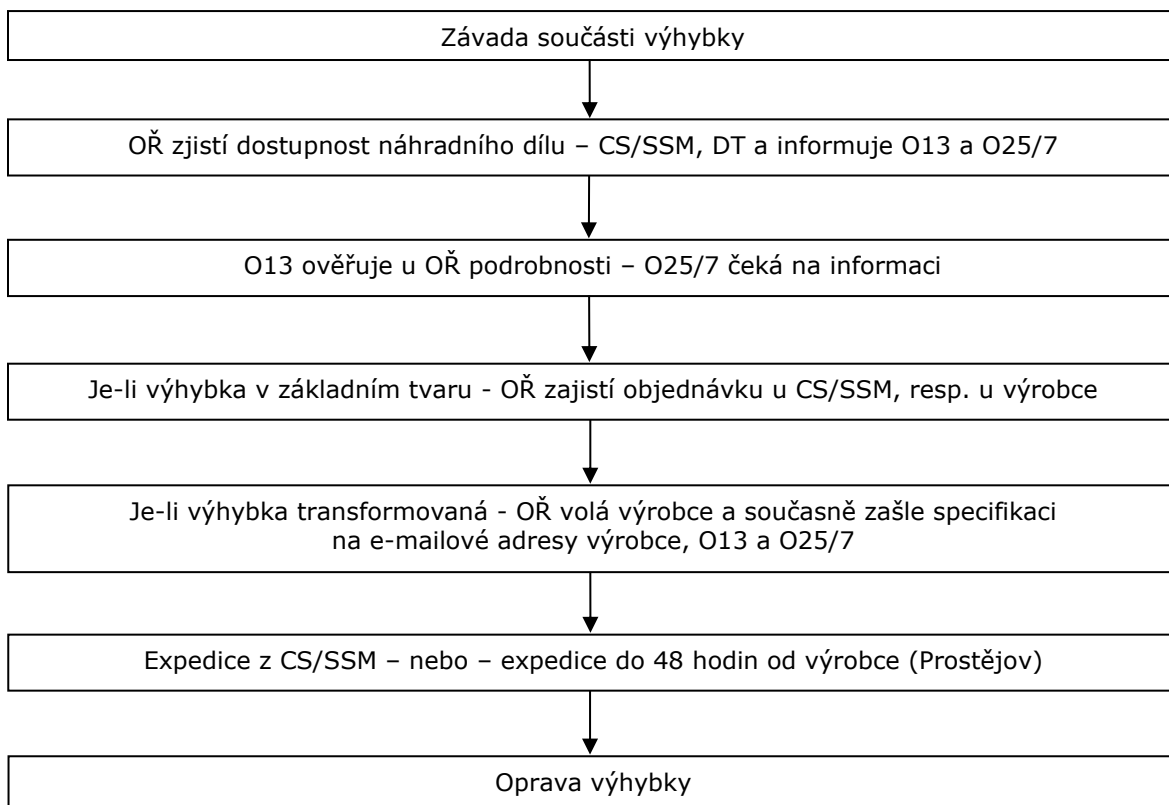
Závada součásti výhybky

OŘ zjistí dostupnost náhradního dílu – CS/SSM, DT a informuje O13 a O25/7

O13 ověřuje u OŘ podrobnosti – O25/7 čeká na informaci

Je-li výhybka v základním tvaru - OŘ zajistí objednávku u CS/SSM, resp. u výrobce

Je-li výhybka transformovaná - OŘ volá výrobce a současně zašle specifikaci na e-mailové adresy výrobce, O13 a O25/7

Expedice z CS/SSM – nebo – expedice do 48 hodin od výrobce (Prostějov)

Oprava výhybky